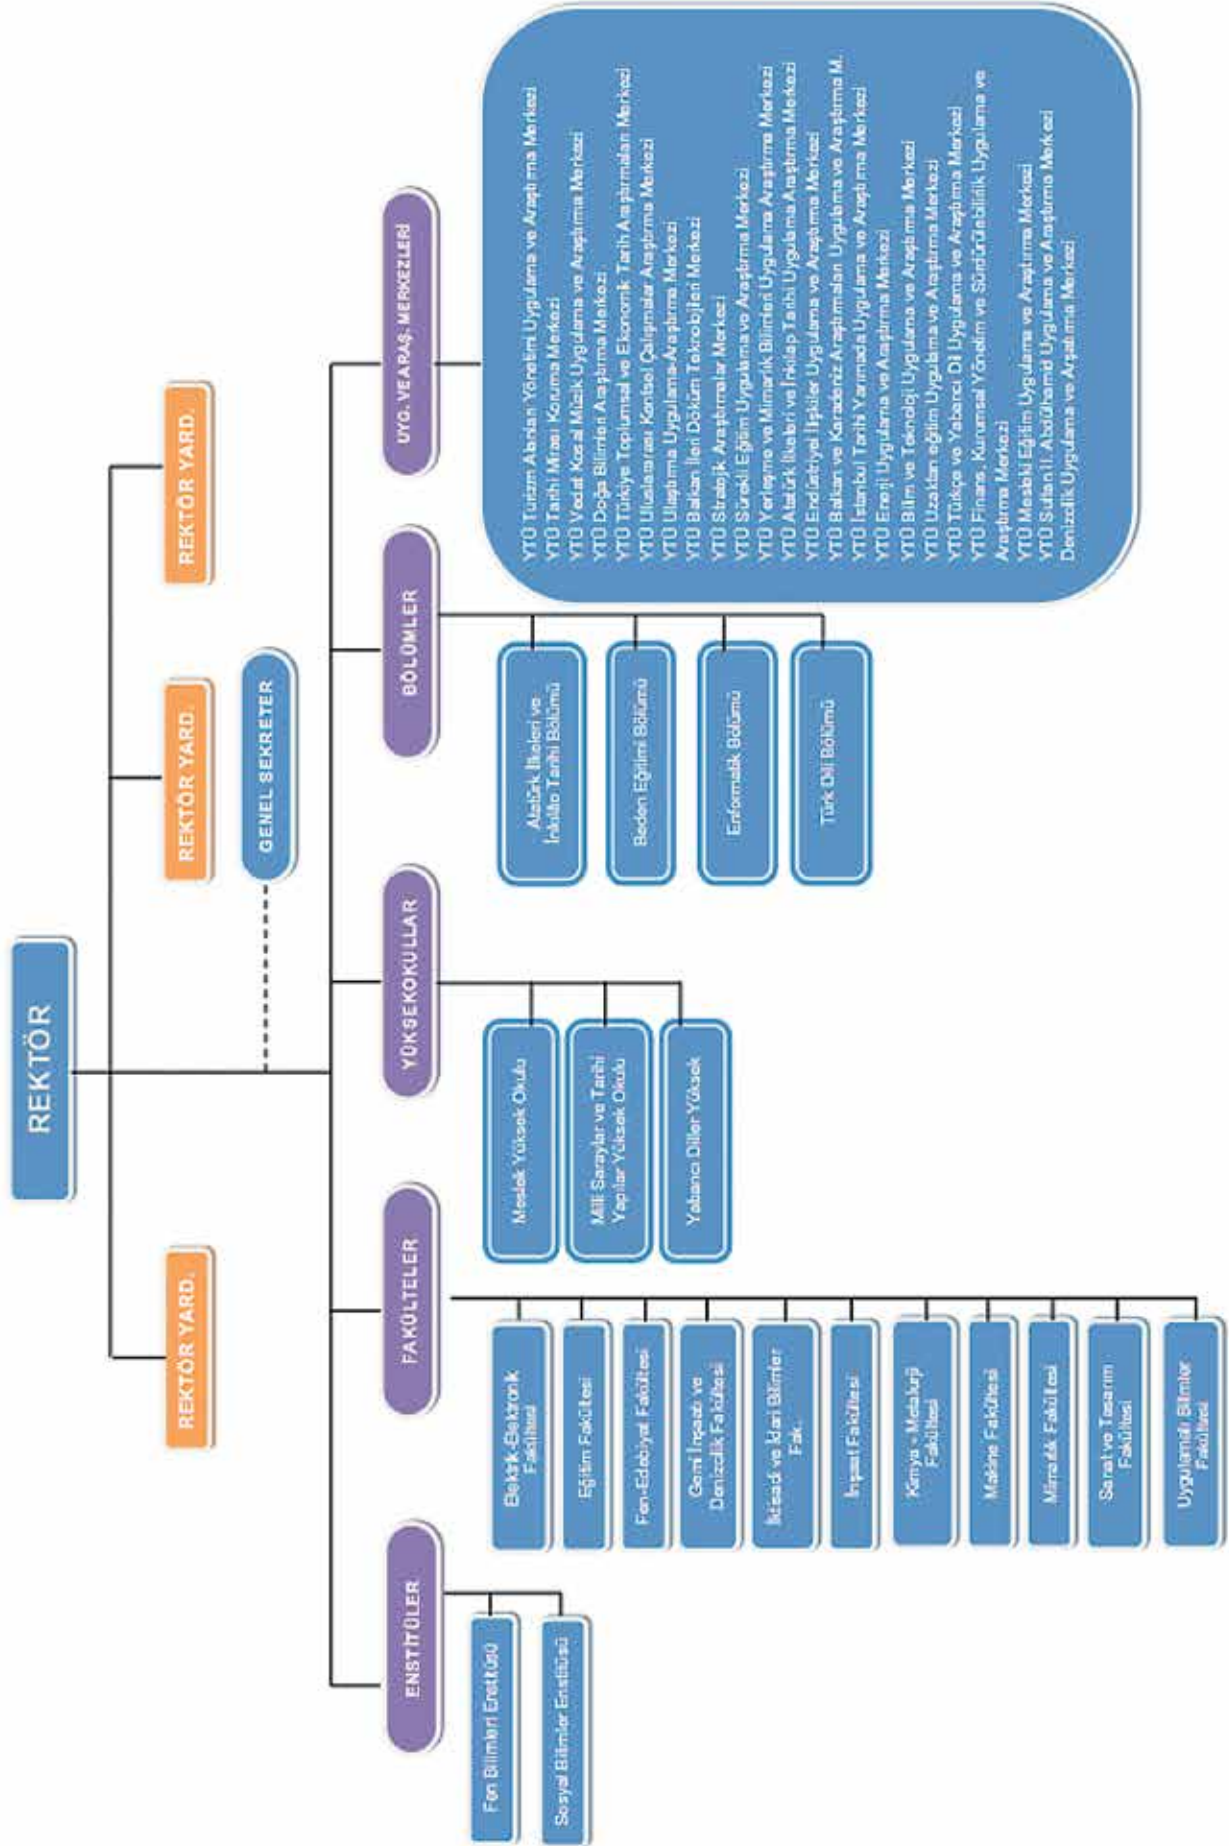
REKTÖR

REKTÖR YARD.

REKTÖR YARD.

REKTÖR YARD.

GENEL SEKRETER

UYG. VE ARAŞ. MERKEZLERİ

YTÜ Turizm Alanları Yönetimi Uygulama ve Araştırma Merkezi
YTÜ Tarihi Miras Koruma Merkezi
YTÜ Vedat Kosal Müzik Uygulama ve Araştırma Merkezi
YTÜ Doğa Bilimleri Araştırma Merkezi
YTÜ Türkiye Toplumsal ve Ekonomik Tarih Araştırmaları Merkezi
YTÜ Uluslararası Kentsel Çalışmalar Araştırma Merkezi
YTÜ Ulaştırma Uygulama-Araştırma Merkezi
YTÜ Balkan İleri Döküm Teknolojileri Merkezi
YTÜ Stratejik Araştırmalar Merkezi
YTÜ Sürekli Eğitim Uygulama ve Araştırma Merkezi
YTÜ Yerleşme ve Mimarlık Bilimleri Uygulama Araştırma Merkezi
YTÜ Atatürk İlkeleri ve İnkılap Tarihi Uygulama Araştırma Merkezi
YTÜ Endüstriyel İlişkiler Uygulama ve Araştırma Merkezi
YTÜ Balkan ve Karadeniz Araştırmaları Uygulama ve Araştırma M.
YTÜ İstanbul Tarihi Yarımada Uygulama ve Araştırma Merkezi
YTÜ Enerji Uygulama ve Araştırma Merkezi
YTÜ Bilim ve Teknoloji Uygulama ve Araştırma Merkezi
YTÜ Uzaktan eğitim Uygulama ve Araştırma Merkezi
YTÜ Türkçe ve Yabancı Dil Uygulama ve Araştırma Merkezi
YTÜ Finans, Kurumsal Yönetim ve Sürdürülebilirlik Uygulama ve Araştırma Merkezi
YTÜ Mesleki Eğitim Uygulama ve Araştırma Merkezi
YTÜ Sultan II. Abdülhamid Uygulama ve Araştırma Merkezi
Denizcilik Uygulama ve Araştırma Merkezi

BÖLÜMLER

Atatürk İlkeleri ve İnkılâp Tarihi Bölümü

Beden Eğitimi Bölümü

Enformatik Bölümü

Türk Dili Bölümü

YÜKSEKOKULLAR

Meslek Yüksek Okulu

Milli Saraylar ve Tarihi Yapılar Yüksek Okulu

Yabancı Diller Yüksek

FAKÜLTELER

Elektrik-Elektronik Fakültesi

Eğitim Fakültesi

Fen-Edebiyat Fakültesi

Gemi İnşaatı ve Denizcilik Fakültesi

İktisadi ve İdari Bilimler Fak.

İnşaat Fakültesi

Kimya - Metalurji Fakültesi

Makine Fakültesi

Mimarlık Fakültesi

Sanat ve Tasarım Fakültesi

Uygulamalı Bilimler Fakültesi

ENSTİTÜLER

Fen Bilimleri Enstitüsü

Sosyal Bilimler Enstitüsü